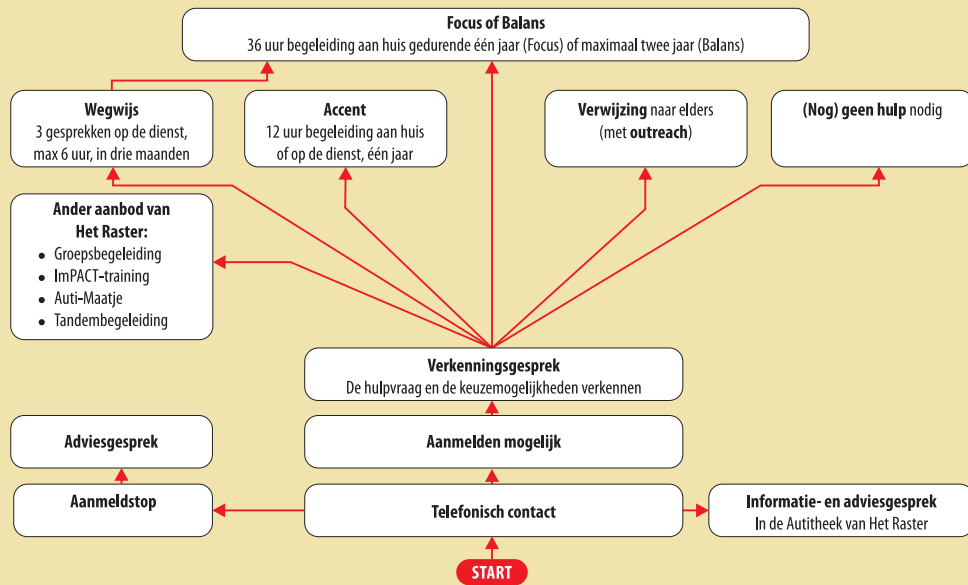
**Focus of Balans**
36 uur begeleiding aan huis gedurende één jaar (Focus) of maximaal twee jaar (Balans)

**Wegwijs**
3 gesprekken op de dienst, max 6 uur, in drie maanden

**Accent**
12 uur begeleiding aan huis of op de dienst, één jaar

**Verwijzing** naar elders (met **outreach**)

**(Nog) geen hulp** nodig

**Ander aanbod van Het Raster:**
- Groepsbegeleiding
- ImPACT-training
- Auti-Maatje
- Tandembegeleiding

**Verkenningsgesprek**
De hulpvraag en de keuzemogelijkheden verkennen

**Adviesgesprek**

**Aanmelden mogelijk**

**Aanmeldstop**

**Telefonisch contact**

**Informatie- en adviesgesprek**
In de Autitheek van Het Raster

START